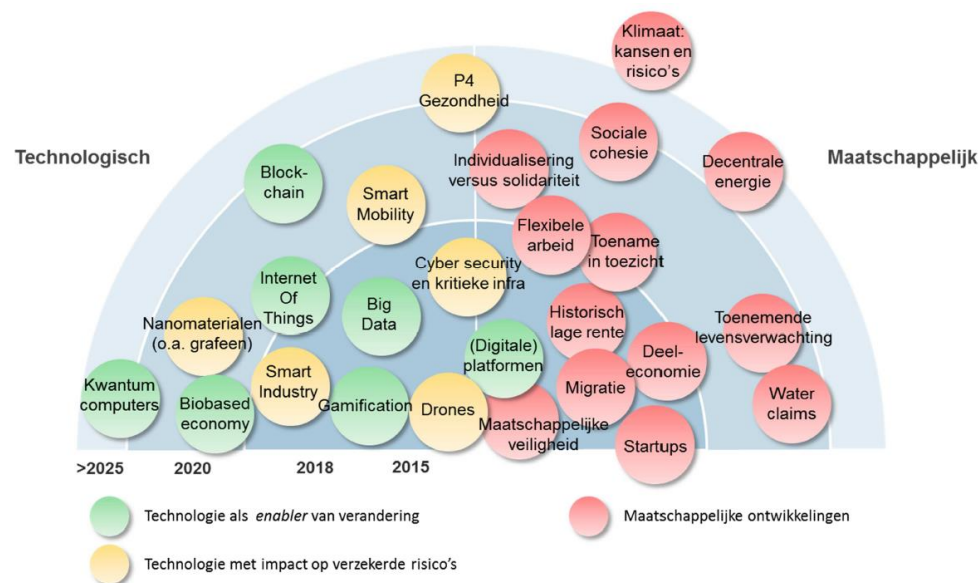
Technologisch

Maatschappelijk

Klimaat: kansen en risico's

P4 Gezondheid

Sociale cohesie

Individualisering versus solidariteit

Decentrale energie

Block-chain

Smart Mobility

Flexibele arbeid

Toename in toezicht

Internet Of Things

Big Data

Cyber security en kritieke infra

Nanomaterialen (o.a. grafeen)

Historisch lage rente

Toenemende levensverwachting

(Digitale) platformen

Deel-economie

Smart Industry

Migratie

Kwantum computers

Biobased economy

Gamification

Drones

Maatschappelijke veiligheid

Water claims

Startups

>2025

2020

2018

2015

Technologie als *enabler* van verandering

Maatschappelijke ontwikkelingen

Technologie met impact op verzekerde risico's